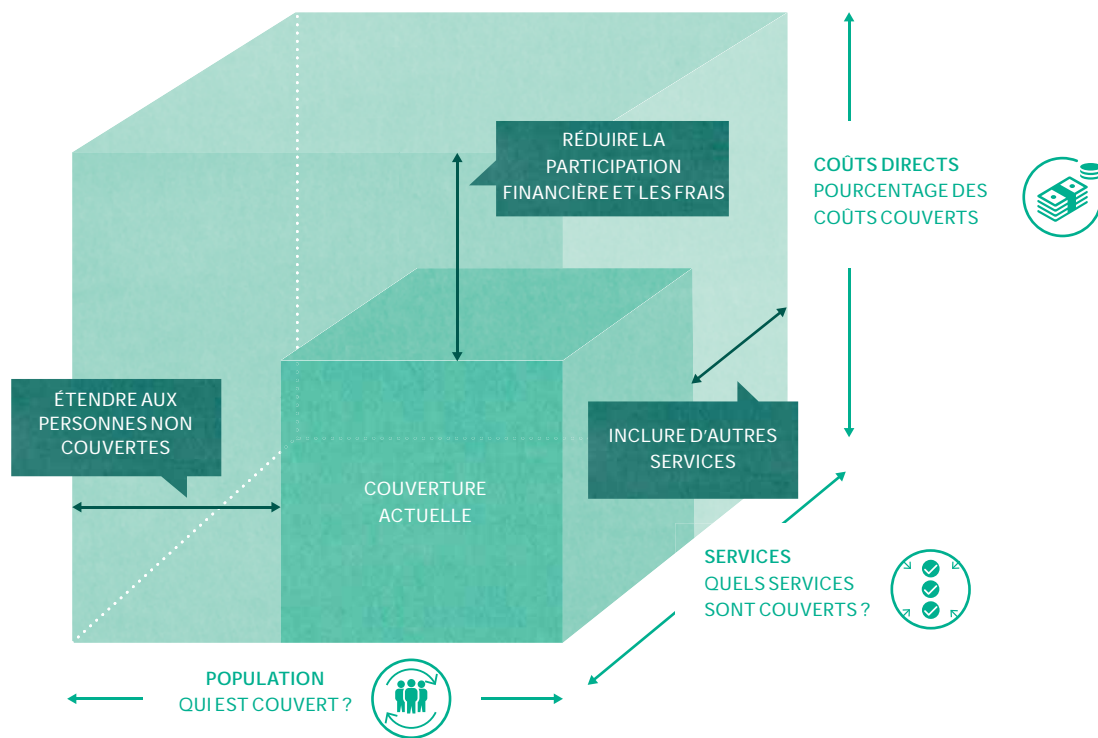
RÉDUIRE LA PARTICIPATION FINANCIÈRE ET LES FRAIS

COÛTS DIRECTS
POURCENTAGE DES COÛTS COUVERTS

ÉTENDRE AUX PERSONNES NON COUVERTES

INCLURE D'AUTRES SERVICES

COUVERTURE ACTUELLE

SERVICES
QUELS SERVICES SONT COUVERTS ?

POPULATION
QUI EST COUVERT ?